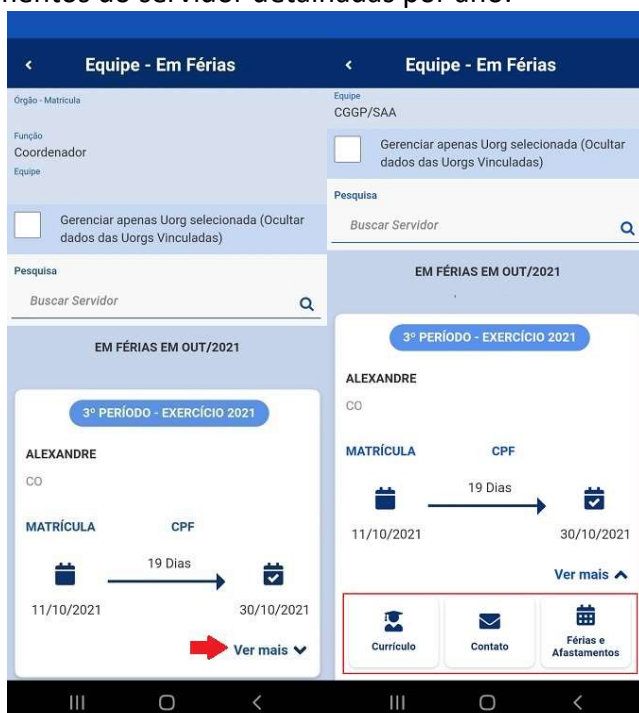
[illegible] do servidor detalhadas por ano.

Equipe - Em Férias

Órgão - Matrícula

Função
Coordenador
Equipe

Gerenciar apenas Uorg selecionada (Ocultar dados das Uorgs Vinculadas)

Pesquisa

Buscar Servidor

EM FÉRIAS EM OUT/2021

3º PERÍODO - EXERCÍCIO 2021

ALEXANDRE
CO

MATRÍCULA CPF

19 Dias

11/10/2021 30/10/2021

Ver mais

Equipe - Em Férias

Equipe
CGGP/SAA

Gerenciar apenas Uorg selecionada (Ocultar dados das Uorgs Vinculadas)

Pesquisa

Buscar Servidor

EM FÉRIAS EM OUT/2021

3º PERÍODO - EXERCÍCIO 2021

ALEXANDRE
CO

MATRÍCULA CPF

19 Dias

11/10/2021 30/10/2021

Ver mais

Currículo

Contato

Férias e Afastamentos